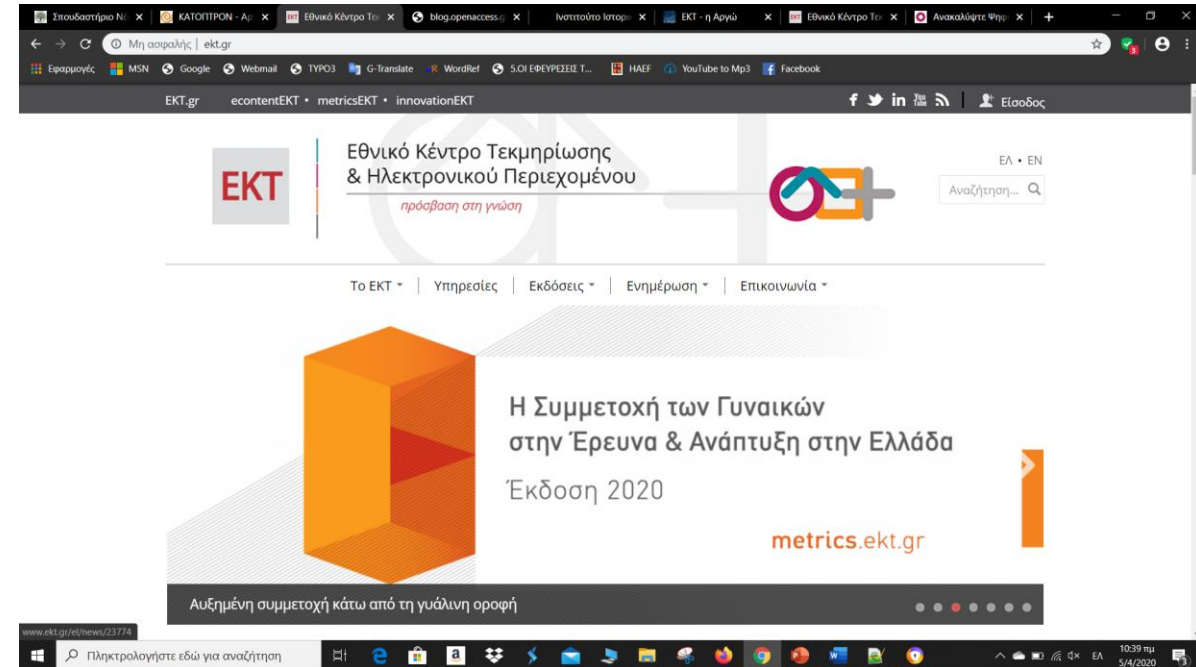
Σπουδαστήριο Νέ × ΚΑΤΟΠΤΡΟΝ - Αρ × Εθνικό Κέντρο Τε × blog.openaccess.g × Ινστιτούτο Ιστορ × ΕΚΤ - η Αρχώ × Εθνικό Κέντρο Τε × Ανακαλύψτε Ψηφ ×

Μη ασφαλής | ekt.gr

Εφαρμογές MSN Google Webmail TYPO3 G-Translate WordRef 5.ΟΙ ΕΦΕΥΡΕΣΕΙΣ Τ... HAEF YouTube to Mp3 Facebook

EKT.gr econtentEKT • metricsEKT • innovationEKT

Είσοδος

EKT

Εθνικό Κέντρο Τεκμηρίωσης & Ηλεκτρονικού Περιεχομένου

πρόσβαση στη γνώση

ΕΛ • EN

Αναζήτηση...

Το ΕΚΤ Υπηρεσίες Εκδόσεις Ενημέρωση Επικοινωνία

Η Συμμετοχή των Γυναικών στην Έρευνα & Ανάπτυξη στην Ελλάδα

Έκδοση 2020

metrics.ekt.gr

Αυξημένη συμμετοχή κάτω από τη γυάλινη οροφή

www.ekt.gr/el/news/23774

Πληκτρολογήστε εδώ για αναζήτηση

ΕΛ 10:39 πμ 5/4/2020